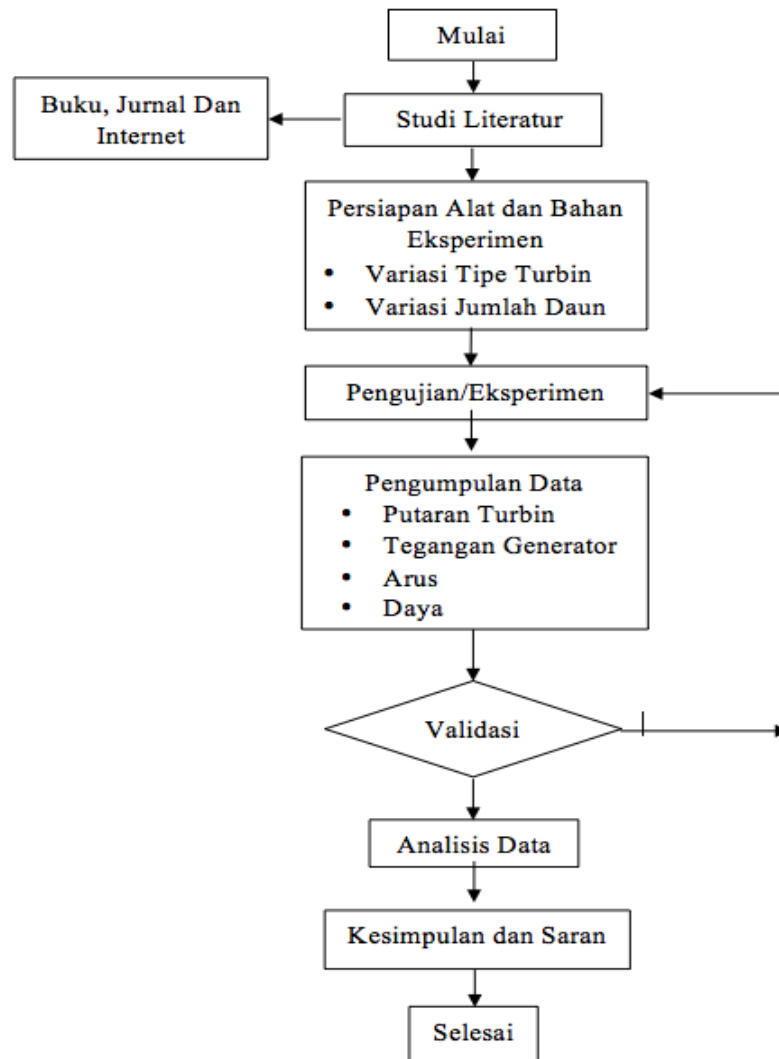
Mulai

Buku, Jurnal Dan Internet

Studi Literatur

Persiapan Alat dan Bahan Eksperimen
- Variasi Tipe Turbin
- Variasi Jumlah Daun

Pengujian/Eksperimen

Pengumpulan Data
- Putaran Turbin
- Tegangan Generator
- Arus
- Daya

Validasi

Analisis Data

Kesimpulan dan Saran

Selesai